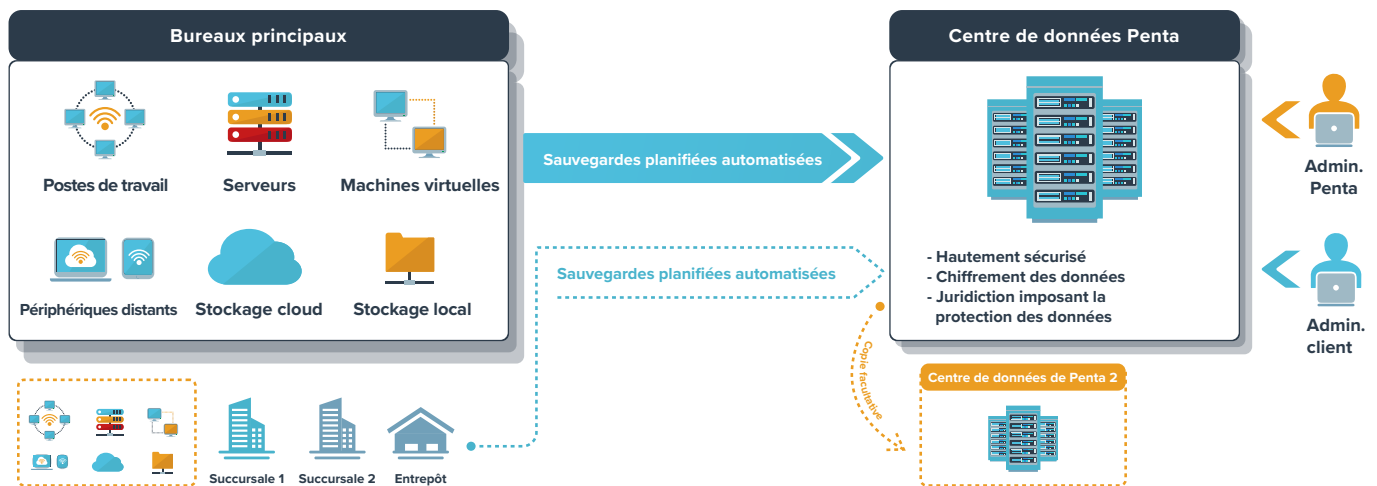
Bureaux principaux

Postes de travail

Serveurs

Machines virtuelles

Périphériques distants

Stockage cloud

Stockage local

Sauvegardes planifiées automatisées

Sauvegardes planifiées automatisées

Centre de données Penta

- Hautement sécurisé
- Chiffrement des données
- Juridiction imposant la protection des données

Admin. Penta

Admin. client

Copie facultative

Centre de données de Penta 2

Succursale 1

Succursale 2

Entrepôt